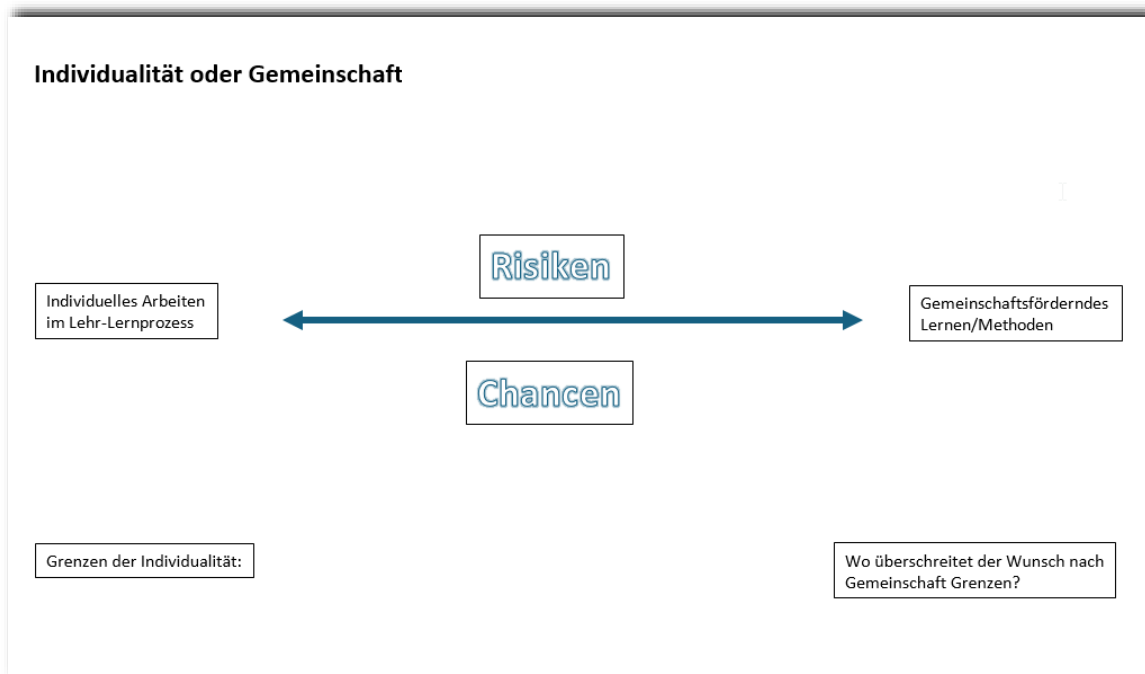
Individualität oder Gemeinschaft

Risiken

Individuelles Arbeiten im Lehr-Lernprozess

Gemeinschaftsförderndes Lernen/Methoden

Chancen

Grenzen der Individualität:

Wo überschreitet der Wunsch nach Gemeinschaft Grenzen?